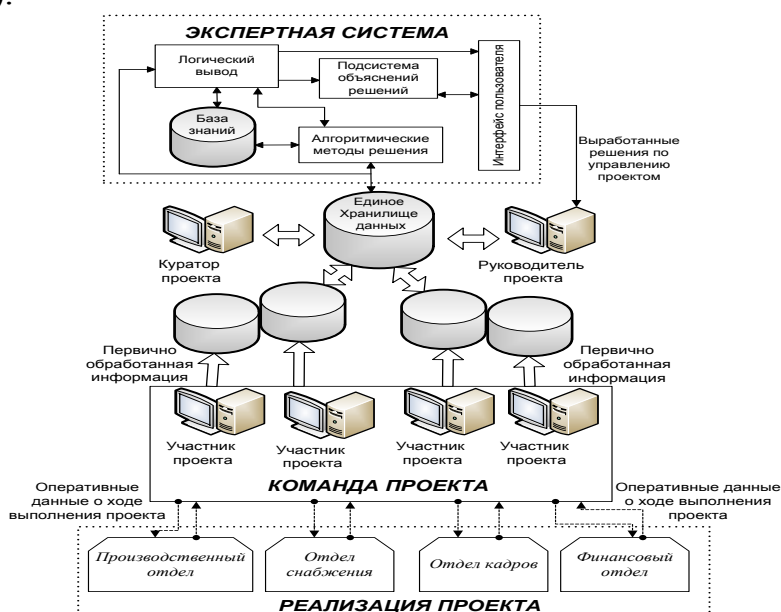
ЭКСПЕРТНАЯ СИСТЕМА

Логический вывод

Подсистема объяснений решений

Интерфейс пользователя

База знаний

Алгоритмические методы решения

Выработанные решения по управлению проектом

Единое Хранилище данных

Куратор проекта

Руководитель проекта

Первично обработанная информация

Первично обработанная информация

Участник проекта

Участник проекта

Участник проекта

Участник проекта

КОМАНДА ПРОЕКТА

Оперативные данные о ходе выполнения проекта

Оперативные данные о ходе выполнения проекта

Производственный отдел

Отдел снабжения

Отдел кадров

Финансовый отдел

РЕАЛИЗАЦИЯ ПРОЕКТА